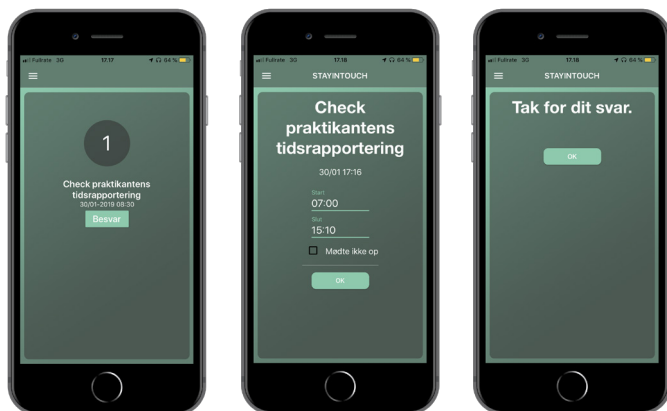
Fullrate 3G 17:17 64 %

1

Check praktikantens tidsrapportering
30/01-2019 08:30

Besvar

Fullrate 3G 17:18 64 %

STAYINTOUCH

Check praktikantens tidsrapportering

30/01 17:16

Start
07:00

Slut
15:10

Mødte ikke op

OK

Fullrate 3G 17:18 64 %

STAYINTOUCH

Tak for dit svar.

OK